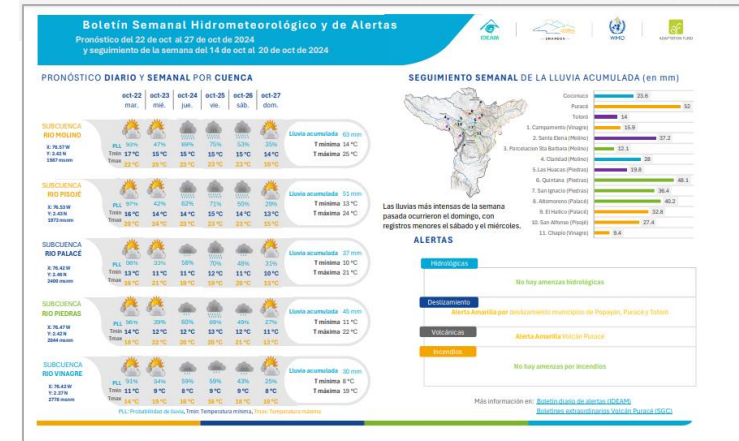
Boletín Semanal Hidrometeorológico y de Alertas
Pronóstico del 22 de oct al 27 de oct de 2024
y seguimiento de la semana del 14 de oct al 20 de oct de 2024

IDEAM
WMO

PRONÓSTICO DIARIO Y SEMANAL POR CUENCA

| | | oct-22 mar. | oct-23 mié. | oct-24 jue. | oct-25 vie. | oct-26 sáb. | oct-27 dom. | |
|---|---|---|---|---|---|---|---|---|
| SUBCUENCA RIO MOLINO X: 76.57 W Y: 2.43 N 1987 msnm | PLL | 93% | 47% | 69% | 75% | 53% | 35% | Lluvia acumulada 63 mm |
| | Tmín | 17 °C | 15 °C | 15 °C | 15 °C | 15 °C | 14 °C | T mínima 14 °C |
| | Tmáx | 22 °C | 25 °C | 23 °C | 23 °C | 23 °C | 25 °C | T máxima 25 °C |
| SUBCUENCA RIO PISOJÉ X: 76.53 W Y: 2.43 N 1973 msnm | PLL | 87% | 42% | 63% | 71% | 50% | 29% | Lluvia acumulada 51 mm |
| | Tmín | 16 °C | 14 °C | 14 °C | 15 °C | 14 °C | 13 °C | T mínima 13 °C |
| | Tmáx | 20 °C | 24 °C | 22 °C | 22 °C | 22 °C | 24 °C | T máxima 24 °C |
| SUBCUENCA RIO PALACÉ X: 76.42 W Y: 2.46 N 2400 msnm | PLL | 96% | 33% | 58% | 70% | 48% | 32% | Lluvia acumulada 37 mm |
| | Tmín | 13 °C | 11 °C | 11 °C | 12 °C | 11 °C | 10 °C | T mínima 10 °C |
| | Tmáx | 16 °C | 21 °C | 18 °C | 19 °C | 19 °C | 21 °C | T máxima 21 °C |
| SUBCUENCA RIO PIEDRAS X: 76.47 W Y: 2.42 N 2044 msnm | PLL | 96% | 28% | 60% | 69% | 40% | 27% | Lluvia acumulada 45 mm |
| | Tmín | 14 °C | 12 °C | 12 °C | 12 °C | 12 °C | 11 °C | T mínima 11 °C |
| | Tmáx | 18 °C | 22 °C | 20 °C | 20 °C | 21 °C | 22 °C | T máxima 22 °C |
| SUBCUENCA RIO VINAGRE X: 76.42 W Y: 2.37 N 2778 msnm | PLL | 91% | 34% | 59% | 58% | 43% | 25% | Lluvia acumulada 30 mm |
| | Tmín | 11 °C | 9 °C | 8 °C | 9 °C | 9 °C | 8 °C | T mínima 8 °C |
| | Tmáx | 14 °C | 19 °C | 16 °C | 16 °C | 16 °C | 19 °C | T máxima 19 °C |

PLL: Probabilidad de lluvia, Tmín: Temperatura mínima, Tmax: Temperatura máxima

SEGUIMIENTO SEMANAL DE LA LLUVIA ACUMULADA (en mm)

Coconuco 23.6
Puracé 52
Totoró 14
1. Campamento (Vinagre) 15.9
2. Santa Elena (Molino) 37.2
3. Parcelacion Sta Barbara (Molino) 12.1
4. Claridad (Molino) 28
5. Las Huacas (Piedras) 19.6
6. Quintana (Piedras) 48.1
7. San Ignacio (Piedras) 38.4
8. Altomorono (Palacé) 40.2
9. El Hatico (Palacé) 32.8
10. San Alfonso (Pisojé) 27.4
11. Chapío (Vinagre) 9.4

Las lluvias más intensas de la semana pasada ocurrieron el domingo, con registros menores el sábado y el miércoles.

ALERTAS

Hidrológicas
No hay amenazas hidrológicas

Deslizamiento
Alerta Amarilla por deslizamiento municipios de Popayán, Puracé y Totoró

Volcánicas
Alerta Amarilla Volcán Puracé

Incendios
No hay amenazas por incendios

Más información en: Boletín diario de alertas (IDEAM)
Boletines extraordinarios Volcán Puracé (SGC)